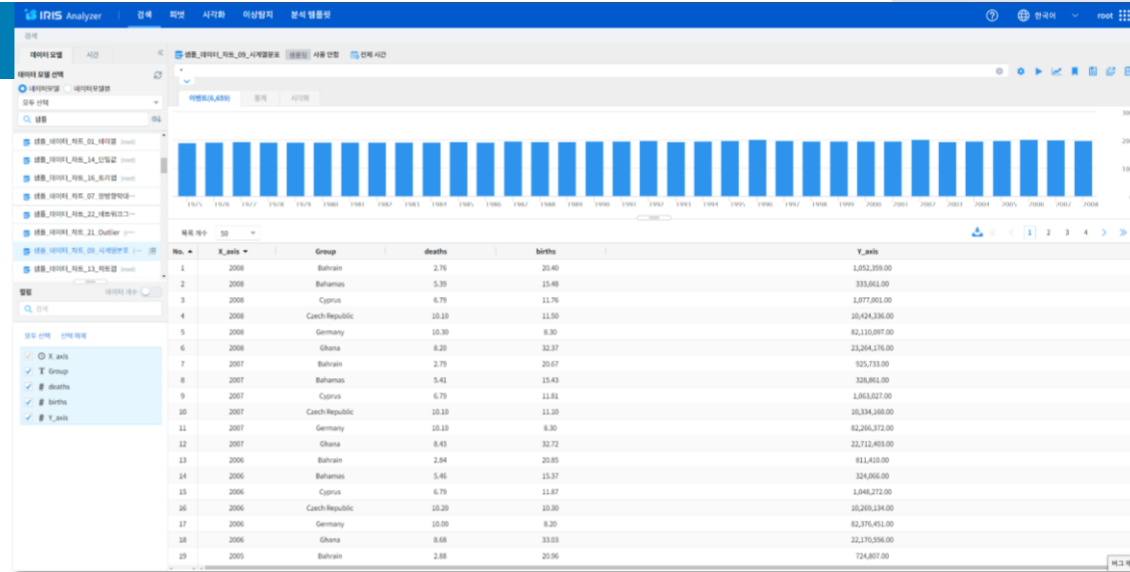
IRIS Analyzer 검색 피벗 시각화 이상탐지 분석 템플릿 한국어 root

검색

데이터 모델 시간

데이터 모델 선택
데이터모델 데이터모델쌍
모두 선택
샘플
샘플_데이터_차트_01_테이블 (root)
샘플_데이터_차트_14_단일값 (root)
샘플_데이터_차트_16_트리맵 (root)
샘플_데이터_차트_07_양방향막대 (root)
샘플_데이터_차트_22_네트워크그 (root)
샘플_데이터_차트_21_Outlier (root)
샘플_데이터_차트_09_시계열분포 (root)
샘플_데이터_차트_13_히트맵 (root)

필드 데이터 개수
검색
모두 선택 선택 해제
X_axis
Group
deaths
births
Y_axis

샘플_데이터_차트_09_시계열분포 샘플링 사용 안함 전체 시간

이벤트(6,659) 통계 시각화

1975 1976 1977 1978 1979 1980 1981 1982 1983 1984 1985 1986 1987 1988 1989 1990 1991 1992 1993 1994 1995 1996 1997 1998 1999 2000 2001 2002 2003 2004 2005 2006 2007 2008

목록 개수 50

1 2 3 4

| No. | X_axis | Group | deaths | births | Y_axis |
|---|---|---|---|---|---|
| 1 | 2008 | Bahrain | 2.76 | 20.40 | 1,052,359.00 |
| 2 | 2008 | Bahamas | 5.39 | 15.48 | 333,661.00 |
| 3 | 2008 | Cyprus | 6.79 | 11.76 | 1,077,001.00 |
| 4 | 2008 | Czech Republic | 10.10 | 11.50 | 10,424,336.00 |
| 5 | 2008 | Germany | 10.30 | 8.30 | 82,110,097.00 |
| 6 | 2008 | Ghana | 8.20 | 32.37 | 23,264,176.00 |
| 7 | 2007 | Bahrain | 2.79 | 20.67 | 925,733.00 |
| 8 | 2007 | Bahamas | 5.41 | 15.43 | 328,861.00 |
| 9 | 2007 | Cyprus | 6.79 | 11.81 | 1,063,027.00 |
| 10 | 2007 | Czech Republic | 10.10 | 11.10 | 10,334,160.00 |
| 11 | 2007 | Germany | 10.10 | 8.30 | 82,266,372.00 |
| 12 | 2007 | Ghana | 8.43 | 32.72 | 22,712,403.00 |
| 13 | 2006 | Bahrain | 2.84 | 20.85 | 811,410.00 |
| 14 | 2006 | Bahamas | 5.46 | 15.37 | 324,066.00 |
| 15 | 2006 | Cyprus | 6.79 | 11.87 | 1,048,272.00 |
| 16 | 2006 | Czech Republic | 10.20 | 10.30 | 10,269,134.00 |
| 17 | 2006 | Germany | 10.00 | 8.20 | 82,376,451.00 |
| 18 | 2006 | Ghana | 8.68 | 33.03 | 22,170,556.00 |
| 19 | 2005 | Bahrain | 2.88 | 20.96 | 724,807.00 |